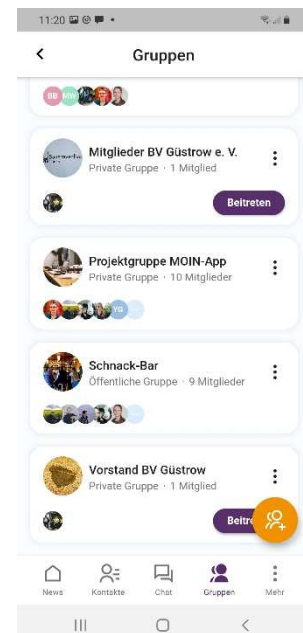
11:20

Gruppen

BB MW

Mitglieder BV Güstrow e. V.
Private Gruppe · 1 Mitglied

Beitreten

Projektgruppe MOIN-App
Private Gruppe · 10 Mitglieder

YG

Schnack-Bar
Öffentliche Gruppe · 9 Mitglieder

Vorstand BV Güstrow
Private Gruppe · 1 Mitglied

Beitre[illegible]

News Kontakte Chat Gruppen Mehr